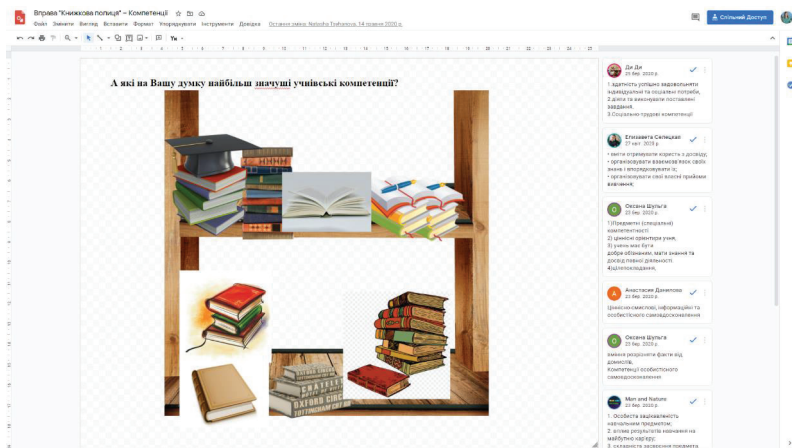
Вправа "Книжкова полиця" – Компетенції

Файл Змінити Вигляд Вставити Формат Упорядкувати Інструменти Довідка Останні зміни: Nataliia Trofimova, 14 травня 2020 р.

Спільний доступ

А які на Вашу думку найбільш значущі учнівські компетенції?

Ди Ди
25 бер. 2020 р.
1. здатність успішно задовольняти індивідуальні та соціальні потреби,
2. діяти та виконувати поставлені завдання.
3. Соціально трудові компетенції

Єлизавета Сепецька
27 квіт. 2020 р.
• вміти отримувати користь з досвіду;
• організовувати взаємозв'язок своїх знань і впорядковувати їх;
• організовувати свої власні прийоми навчання;

Оксана Шульга
25 бер. 2020 р.
1.)Предметні (спеціальні) компетентності;
2) ціннісні орієнтири учня,
3) учень має бути добре обізнаним, мати знання та досвід певної діяльності.
4)Шелокладення,

Анастасия Данилова
25 бер. 2020 р.
Ціннісно-смислові, інформаційні та особистісного самовдосконалення

Оксана Шульга
25 бер. 2020 р.
вміння розрізняти факти від домислів,
Компетенції особистісного самовдосконалення

Man and Nature
25 бер. 2020 р.
1. Особиста зацікавленість навчальним предметом;
2. вплив результатів навчання на майбутню кар'єру;
3. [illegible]